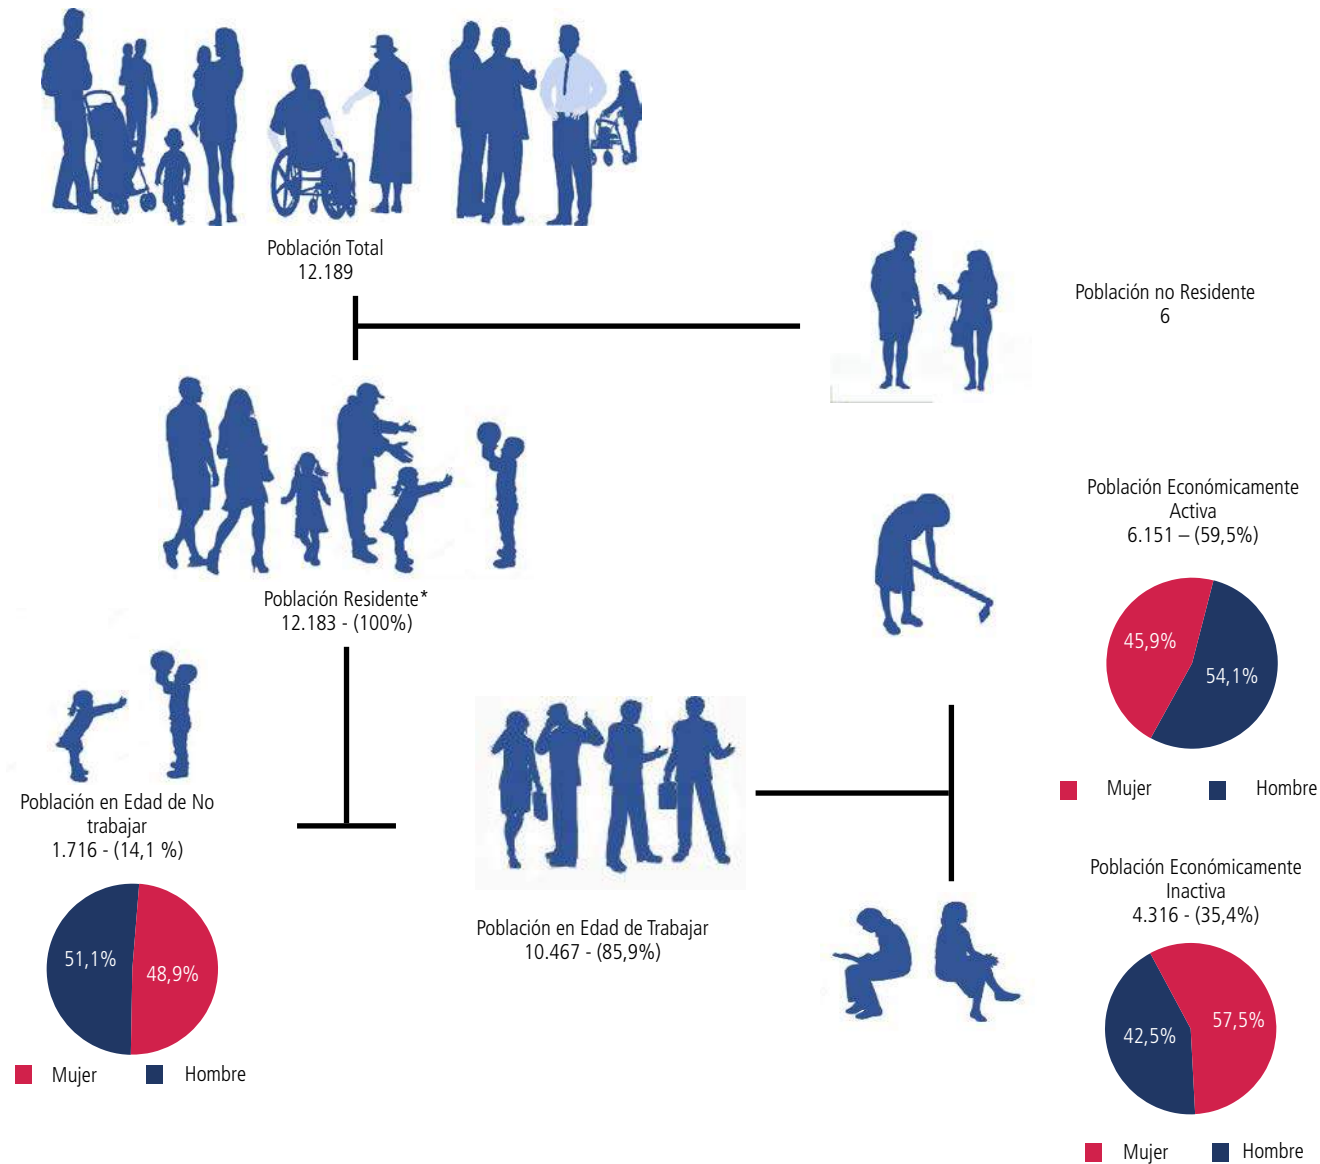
Población Total
12.189

Población no Residente
6

Población Residente*
12.183 - (100%)

Población Económicamente Activa
6.151 – (59,5%)

45,9%
54,1%

Mujer Hombre

Población en Edad de No trabajar
1.716 - (14,1 %)

51,1%
48,9%

Mujer Hombre

Población en Edad de Trabajar
10.467 - (85,9%)

Población Económicamente Inactiva
4.316 - (35,4%)

57,5%
42,5%

Mujer Hombre